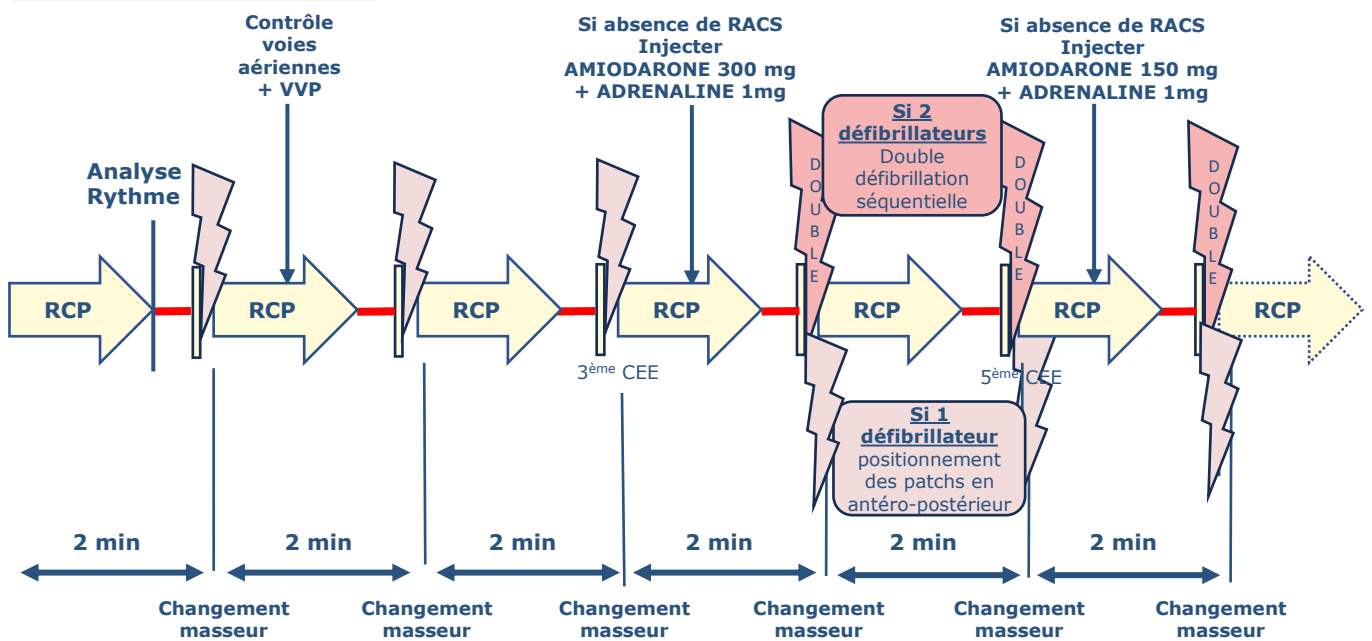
Contrôle voies aériennes + VVP

Si absence de RACS Injecter AMIODARONE 300 mg + ADRENALINE 1mg

Si absence de RACS Injecter AMIODARONE 150 mg + ADRENALINE 1mg

Analyse Rythme

Si 2 défibrillateurs
Double défibrillation séquentielle

DOUBLE

DOUBLE

DOUBLE

RCP

RCP

RCP

RCP

RCP

RCP

RCP

$3^{ème}$ CEE

$5^{ème}$ CEE

Si 1 défibrillateur
positionnement des patchs en antéro-postérieur

2 min

2 min

2 min

2 min

2 min

2 min

Changement masseur

Changement masseur

Changement masseur

Changement masseur

Changement masseur

Changement masseur